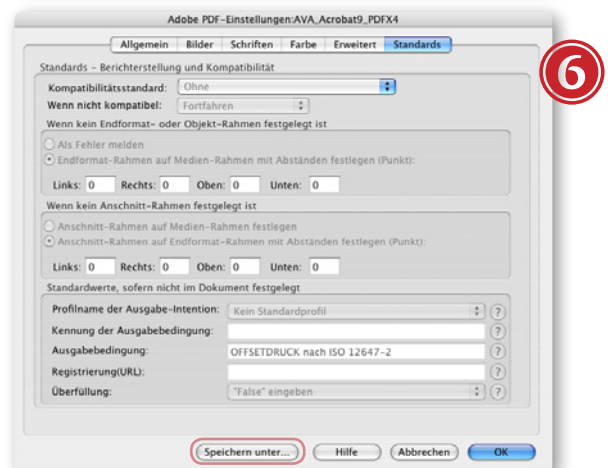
Adobe PDF-Einstellungen:AVA_Acrobat9_PDFX4

Allgemein | Bilder | Schriften | Farbe | Erweitert | Standards

6

Standards - Berichterstellung und Kompatibilität

Kompatibilitätsstandard: Ohne

Wenn nicht kompatibel: Fortfahren

Wenn kein Endformat- oder Objekt-Rahmen festgelegt ist

Als Fehler melden

Endformat-Rahmen auf Medien-Rahmen mit Abständen festlegen (Punkt):

Links: 0 Rechts: 0 Oben: 0 Unten: 0

Wenn kein Anschnitt-Rahmen festgelegt ist

Anschnitt-Rahmen auf Medien-Rahmen festlegen

Anschnitt-Rahmen auf Endformat-Rahmen mit Abständen festlegen (Punkt):

Links: 0 Rechts: 0 Oben: 0 Unten: 0

Standardwerte, sofern nicht im Dokument festgelegt

Profilname der Ausgabe-Intention: Kein Standardprofil ?

Kennung der Ausgabebedingung: ?

Ausgabebedingung: OFFSETDRUCK nach ISO 12647-2 ?

Registrierung(URL): ?

Überfüllung: "False" eingeben ?

Speichern unter... | Hilfe | Abbrechen | OK